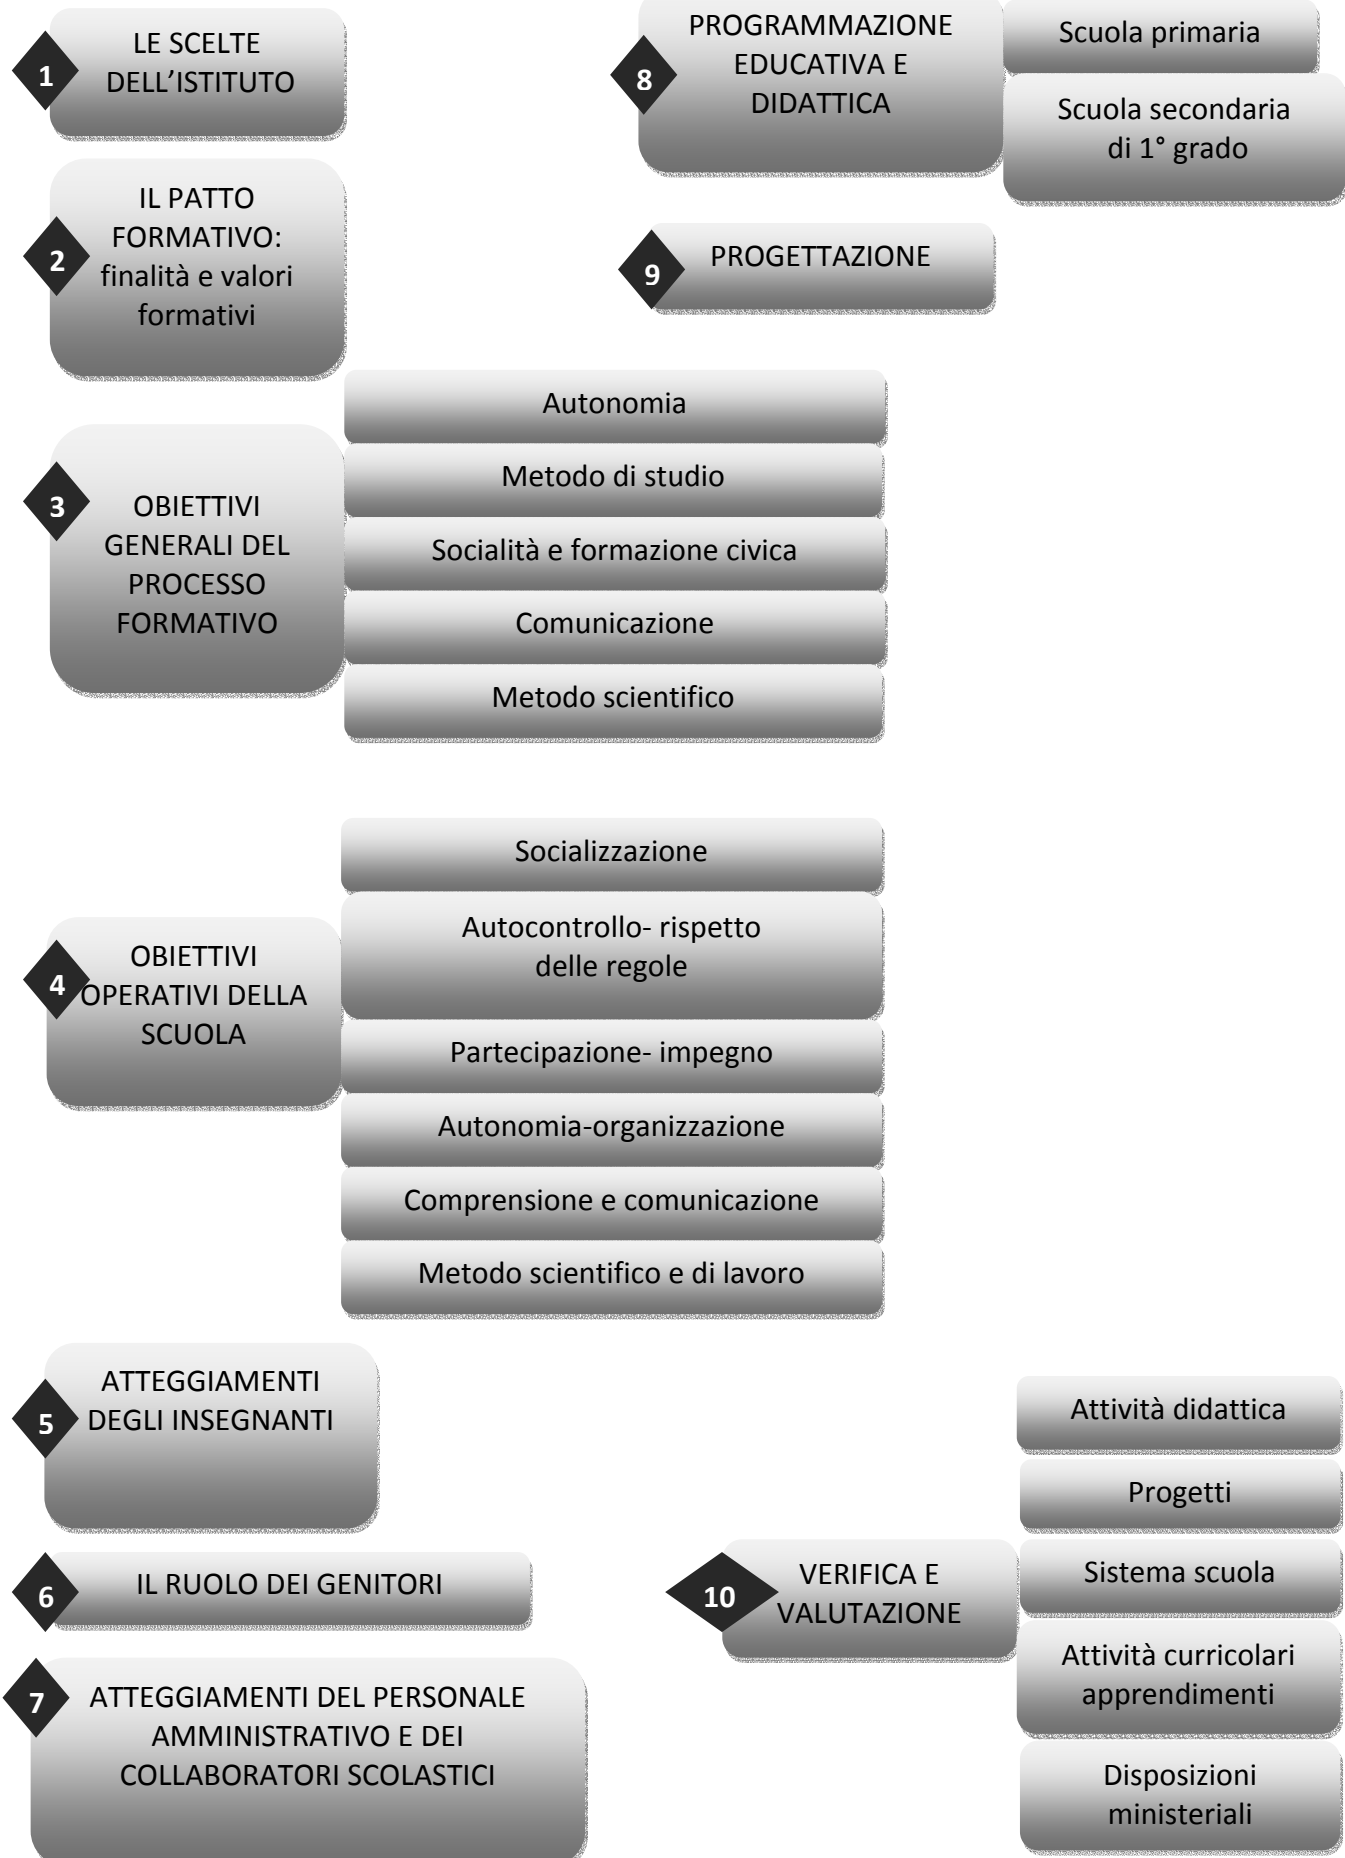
1 LE SCELTE DELL'ISTITUTO

2 IL PATTO FORMATIVO: finalità e valori formativi

3 OBIETTIVI GENERALI DEL PROCESSO FORMATIVO

Autonomia

Metodo di studio

Socialità e formazione civica

Comunicazione

Metodo scientifico

4 OBIETTIVI OPERATIVI DELLA SCUOLA

Socializzazione

Autocontrollo- rispetto delle regole

Partecipazione- impegno

Autonomia-organizzazione

Comprensione e comunicazione

Metodo scientifico e di lavoro

5 ATTEGGIAMENTI DEGLI INSEGNANTI

6 IL RUOLO DEI GENITORI

7 ATTEGGIAMENTI DEL PERSONALE AMMINISTRATIVO E DEI COLLABORATORI SCOLASTICI

8 PROGRAMMAZIONE EDUCATIVA E DIDATTICA

Scuola primaria

Scuola secondaria di 1° grado

9 PROGETTAZIONE

10 VERIFICA E VALUTAZIONE

Attività didattica

Progetti

Sistema scuola

Attività curricolari apprendimenti

Disposizioni ministeriali